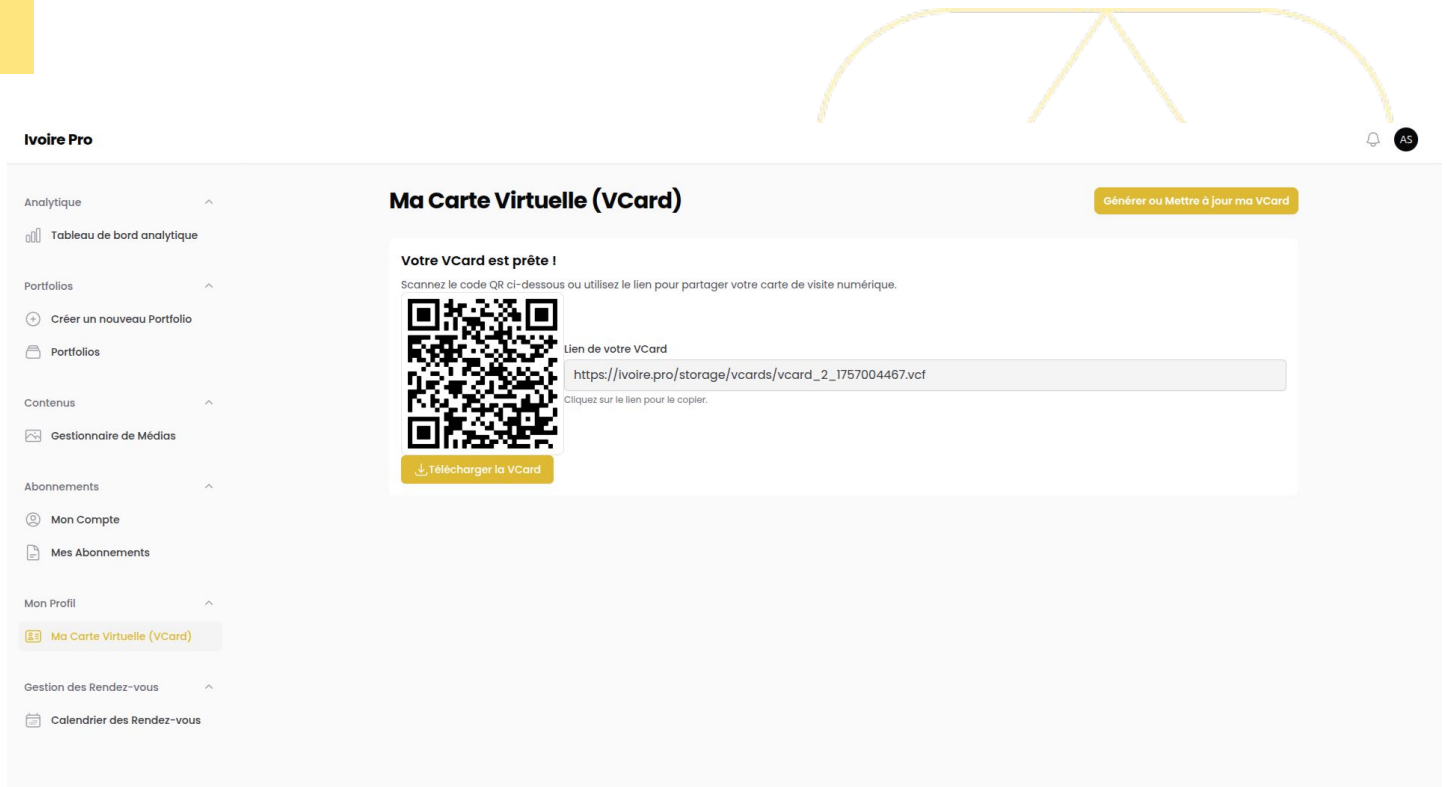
Ivoire Pro

AS

Analytique

Tableau de bord analytique

Portfolios

Créer un nouveau Portfolio

Portfolios

Contenus

Gestionnaire de Médias

Abonnements

Mon Compte

Mes Abonnements

Mon Profil

Ma Carte Virtuelle (VCard)

Gestion des Rendez-vous

Calendrier des Rendez-vous

Ma Carte Virtuelle (VCard)

Générer ou Mettre à jour ma VCard

Votre VCard est prête !

Scannez le code QR ci-dessous ou utilisez le lien pour partager votre carte de visite numérique.

Lien de votre VCard

https://ivoire.pro/storage/vcards/vcard_2_1757004467.vcf

Cliquez sur le lien pour le copier.

Télécharger la VCard